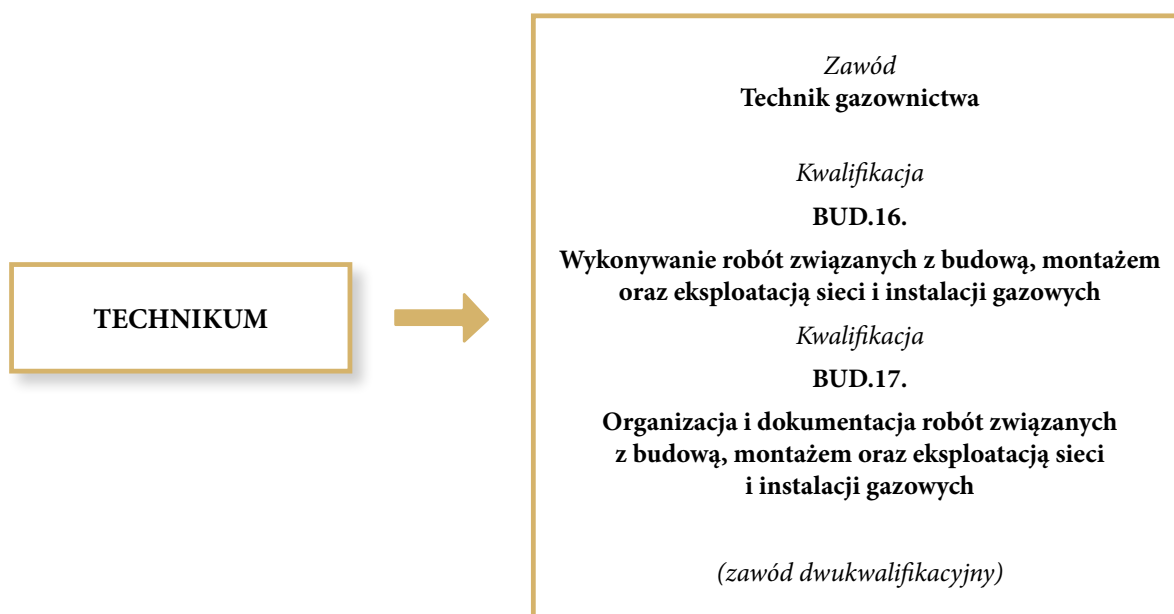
TECHNIKUM

Zawód
**Technik gazownictwa**

Kwalifikacja

**BUD.16.**

**Wykonywanie robót związanych z budową, montażem oraz eksploatacją sieci i instalacji gazowych**

Kwalifikacja

**BUD.17.**

**Organizacja i dokumentacja robót związanych z budową, montażem oraz eksploatacją sieci i instalacji gazowych**

(zawód dwukwalifikacyjny)